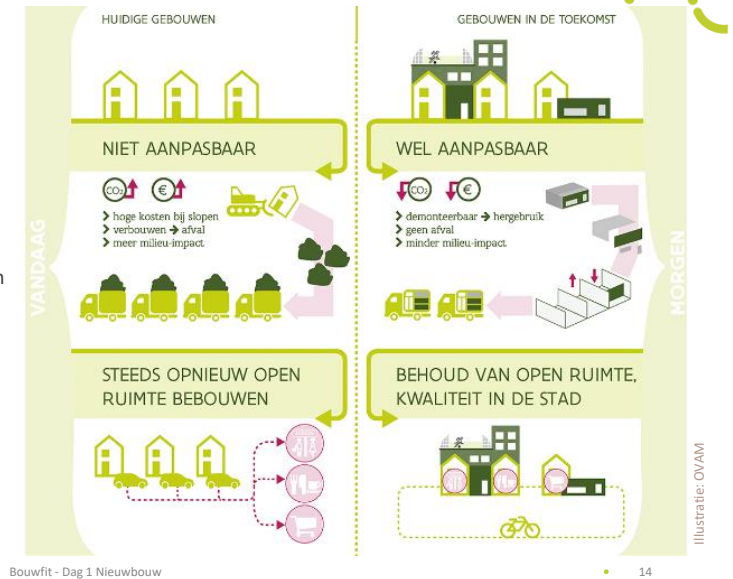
HUIDIGE GEBOUWEN

NIET AANPASBAAR

$CO_2$ €

> hoge kosten bij slopen
> verbouwen > afval
> meer milieu-impact

STEEDS OPNIEUW OPEN RUIMTE BEBOUWEN

VANDAAG

GEBOUWEN IN DE TOEKOMST

WEL AANPASBAAR

$CO_2$ €

> demonteerbaar > hergebruik
> geen afval
> minder milieu-impact

BEHOUD VAN OPEN RUIMTE, KWALITEIT IN DE STAD

MORGEN

Illustratie: OVAM

Bouwfit - Dag 1 Nieuwbouw

14